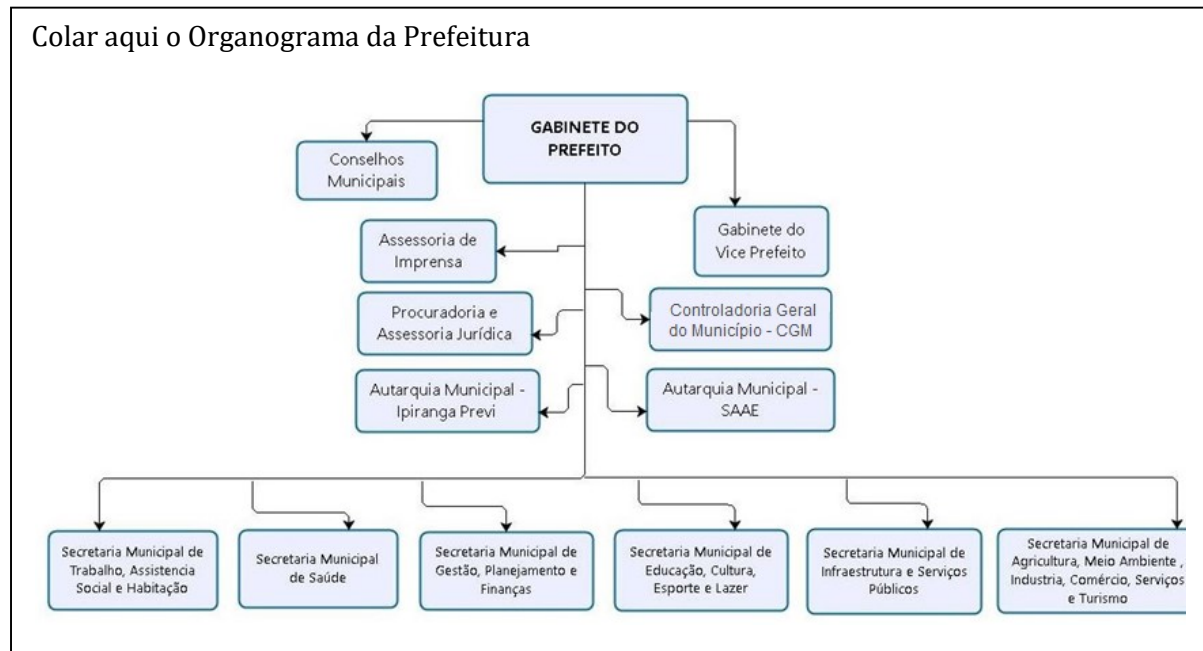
Colar aqui o Organograma da Prefeitura

GABINETE DO PREFEITO

Conselhos Municipais

Gabinete do Vice Prefeito

Assessoria de Imprensa

Procuradoria e Assessoria Jurídica

Controladoria Geral do Município - CGM

Autarquia Municipal - Ipiranga Previ

Autarquia Municipal - SAAE

Secretaria Municipal de Trabalho, Assistencia Social e Habitação

Secretaria Municipal de Saúde

Secretaria Municipal de Gestão, Planejamento e Finanças

Secretaria Municipal de Educação, Cultura, Esporte e Lazer

Secretaria Municipal de Infraestrutura e Serviços Públicos

Secretaria Municipal de Agricultura, Meio Ambiente , Industria, Comércio, Serviços e Turismo